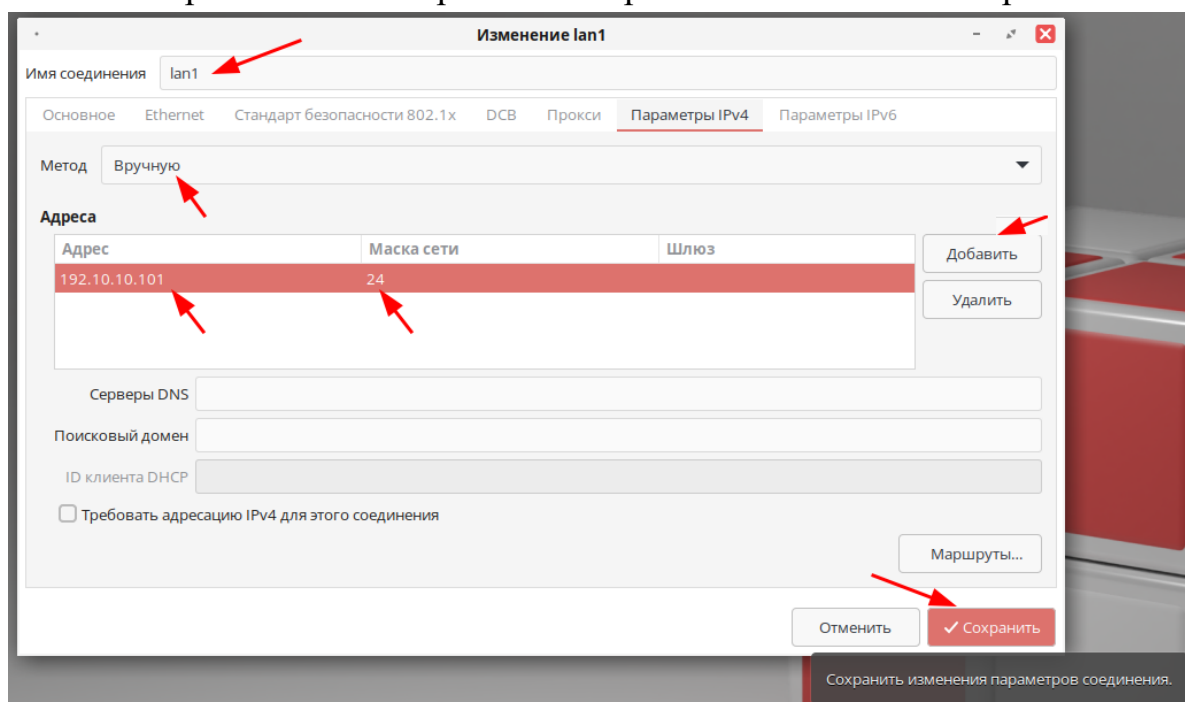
Изменение lan1

Имя соединения lan1

Основное Ethernet Стандарт безопасности 802.1x DCB Прокси Параметры IPv4 Параметры IPv6

Метод Вручную

Адреса

| Адрес | Маска сети | Шлюз |
|---|---|---|
| 192.10.10.101 | 24 | |

Добавить

Удалить

Серверы DNS

Поисковый домен

ID клиента DHCP

Требовать адресацию IPv4 для этого соединения

Маршруты...

Отменить

✓ Сохранить

Сохранить изменения параметров соединения.